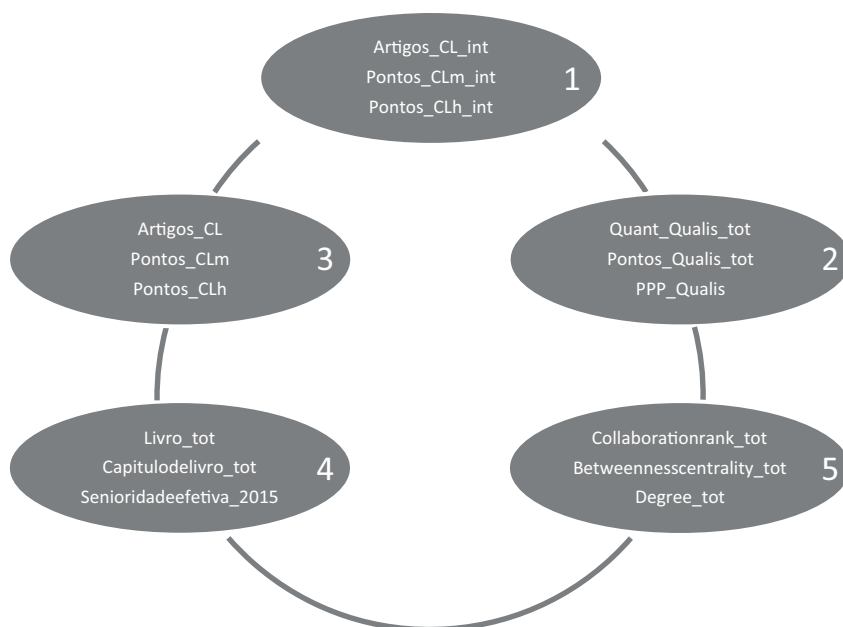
Artigos_CL_int
Pontos_CLm_int
Pontos_CLh_int
1

Artigos_CL
Pontos_CLm
Pontos_CLh
3

Quant_Qualis_tot
Pontos_Qualis_tot
PPP_Qualis
2

Livro_tot
Capitulodelivro_tot
Senioridadeefetiva_2015
4

Collaborationrank_tot
Betweennesscentrality_tot
Degree_tot
5